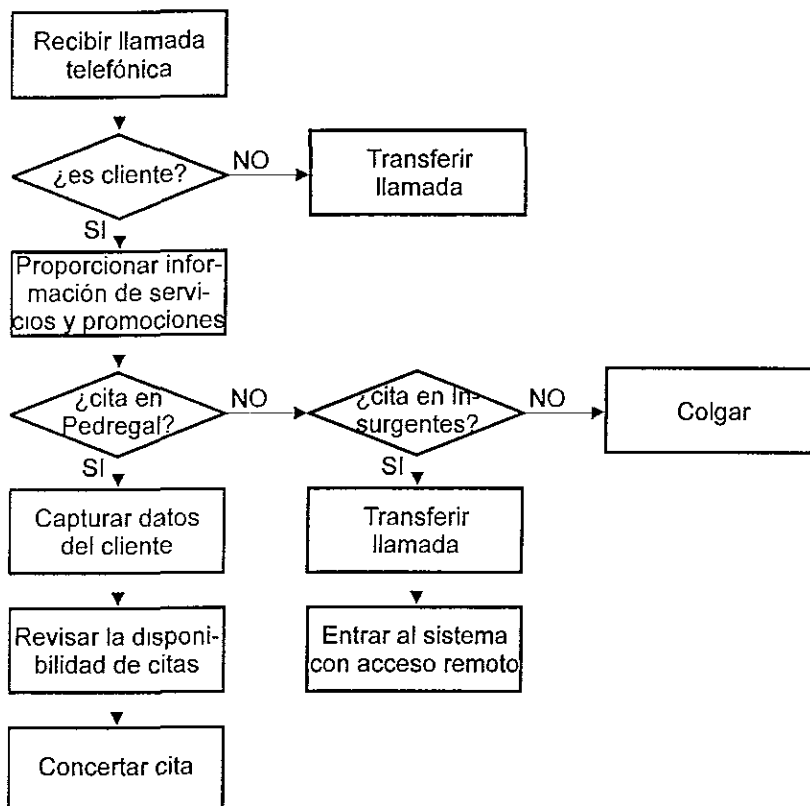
Recibir llamada telefónica

¿es cliente?

NO

Transferir llamada

SI

Proporcionar información de servicios y promociones

¿cita en Pedregal?

NO

¿cita en Insurgentes?

NO

Colgar

SI

Capturar datos del cliente

SI

Transferir llamada

Revisar la disponibilidad de citas

Entrar al sistema con acceso remoto

Concertar cita